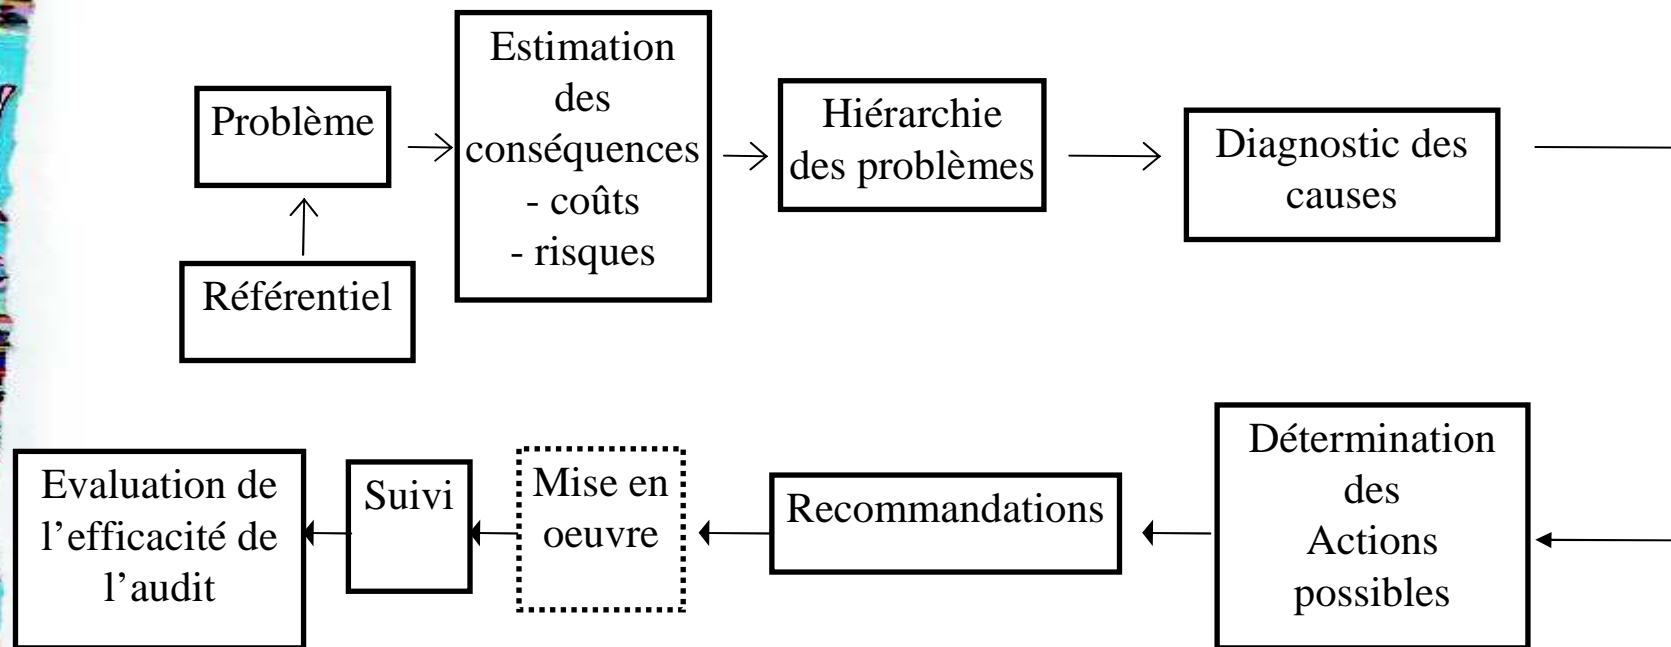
Problème

Référentiel

Estimation des conséquences
- coûts
- risques

Hiérarchie des problèmes

Diagnostic des causes

Détermination des Actions possibles

Recommandations

Mise en oeuvre

Suivi

Evaluation de l’efficacité de l’audit